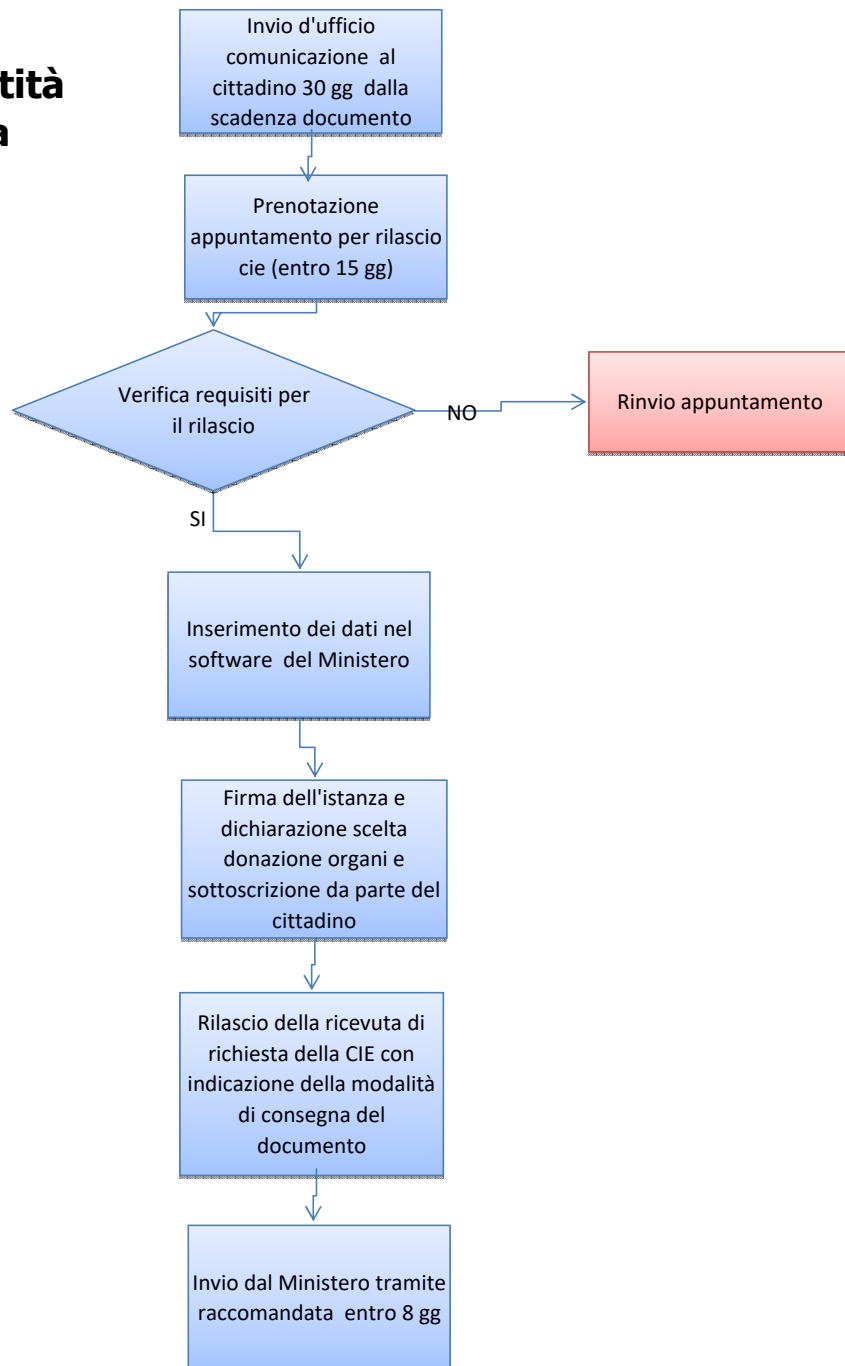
tità
a

Invio d'ufficio comunicazione al cittadino 30 gg dalla scadenza documento

Prenotazione appuntamento per rilascio cie (entro 15 gg)

Verifica requisiti per il rilascio

NO

Rinvio appuntamento

SI

Inserimento dei dati nel software del Ministero

Firma dell'istanza e dichiarazione scelta donazione organi e sottoscrizione da parte del cittadino

Rilascio della ricevuta di richiesta della CIE con indicazione della modalità di consegna del documento

Invio dal Ministero tramite raccomandata entro 8 gg